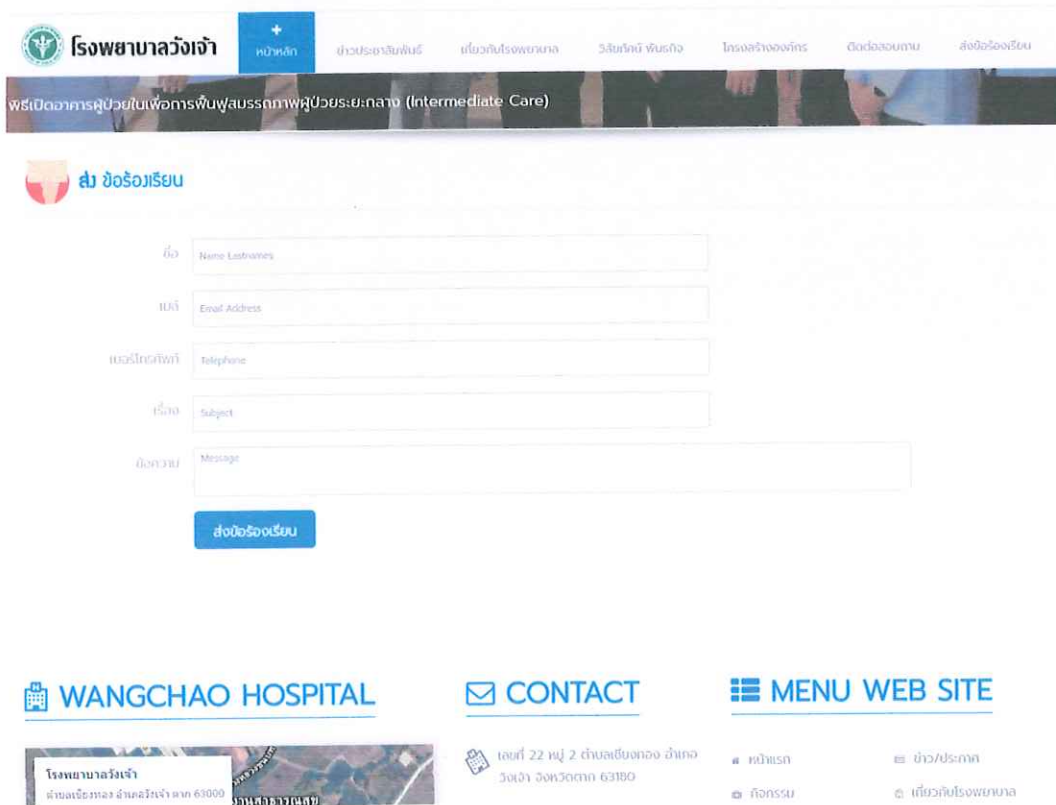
โรงพยาบาลวังเจ้า

หน้าหลัก | ข่าวประชาสัมพันธ์ | เกี่ยวกับโรงพยาบาล | วิสัยทัศน์ พันธกิจ | โครงสร้างองค์กร | ติดต่อสอบถาม | ส่งข้อร้องเรียน

พิธีเปิดอาคารผู้ป่วยในเพื่อการฟื้นฟูสมรรถภาพผู้ป่วยระยะกลาง (Intermediate Care)

ส่ง ข้อร้องเรียน

ชื่อ Name Lastnames

เมล์ Email Address

เบอร์โทรศัพท์ Telephone

เรื่อง Subject

ข้อความ Message

ส่งข้อร้องเรียน

WANGCHAO HOSPITAL

โรงพยาบาลวังเจ้า
ตำบลเชียงทอง อำเภอวังเจ้า ตาก 63000

CONTACT

เลขที่ 22 หมู่ 2 ตำบลเชียงทอง อำเภอวังเจ้า จังหวัดตาก 63180

MENU WEB SITE

หน้าแรก
ข่าว/ประกาศ
กิจกรรม
เกี่ยวกับโรงพยาบาล